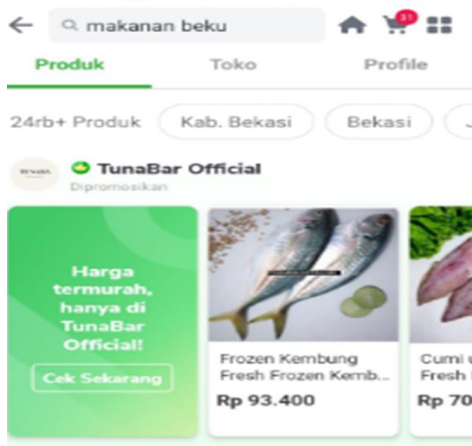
makanan beku

Produk
Toko
Profile

24rb+ Produk
Kab. Bekasi
Bekasi
J

TUNABAR
TunaBar Official
Dipromosikan

Harga termurah, hanya di TunaBar Official!
Cek Sekarang

Frozen Kembung Fresh Frozen Kemb...
Rp 93.400

Cumi
Fresh
Rp 70